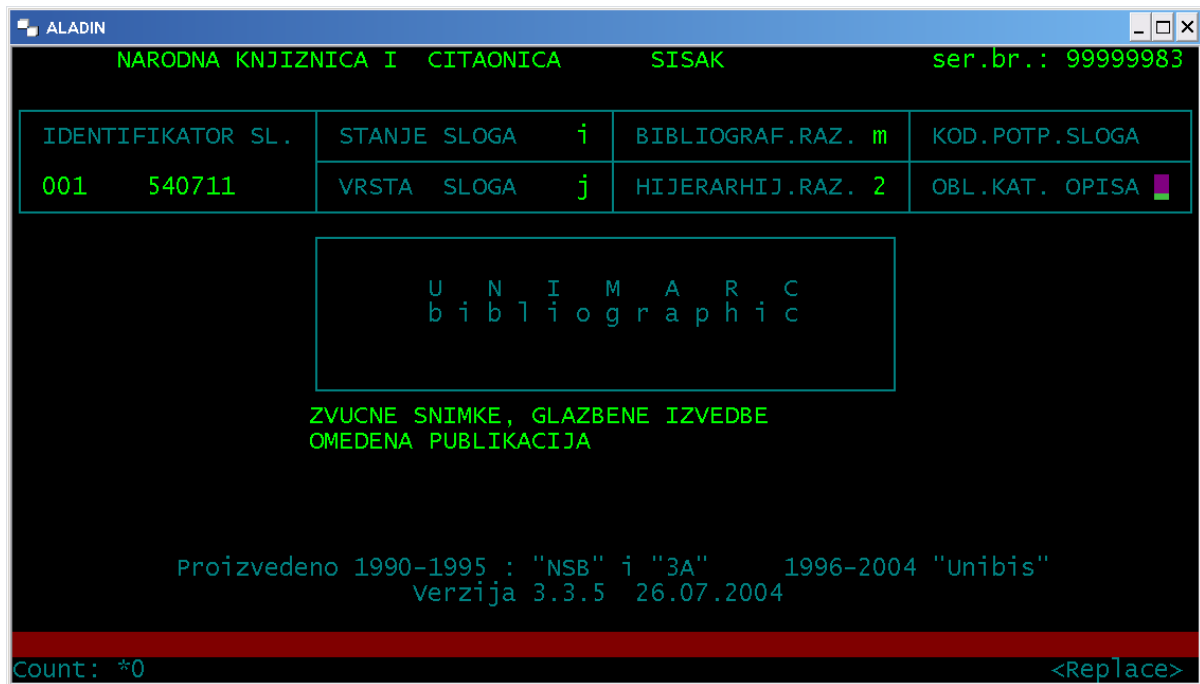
ALADIN

NARODNA KNJIZNICA I CITAONICA SISAK ser.br.: 99999983

| IDENTIFIKATOR SL. | STANJE SLOGA i | BIBLIOGRAF.RAZ. m | KOD.POTP.SLOGA |
|---|---|---|---|
| 001 540711 | VRSTA SLOGA j | HIJERARHIJ.RAZ. 2 | OBL.KAT. OPISA |

U N I M A R C
b i b l i o g r a p h i c

ZVUCNE SNIMKE, GLAZBENE IZVEDBE
OMEDENA PUBLIKACIJA

Proizvedeno 1990-1995 : "NSB" i "3A" 1996-2004 "Unibis"
Verzija 3.3.5 26.07.2004

Count: *0 <Replace>